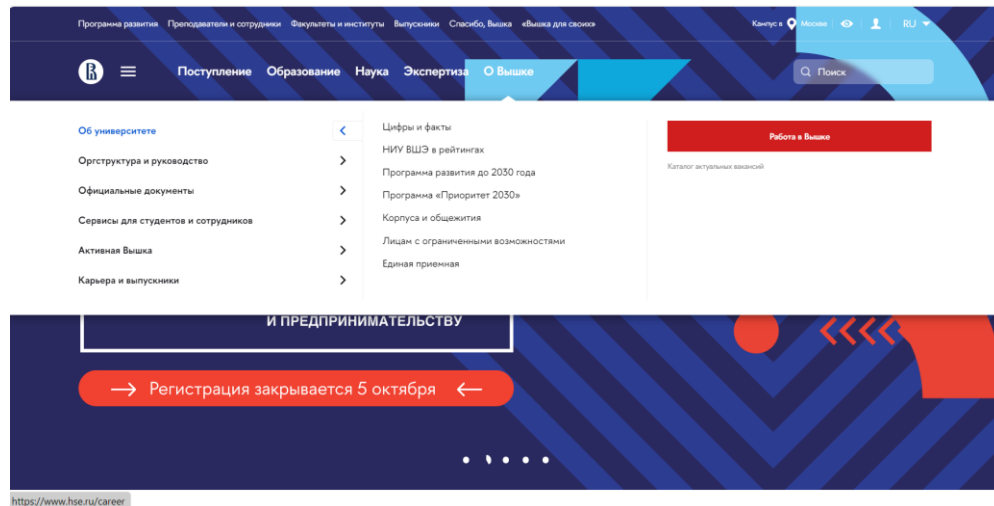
Программа развития Преподаватели и сотрудники Факультеты и институты Выпускники Спасибо, Вышка «Вышка для своих»

Кампус в Москве RU

Поступление Образование Наука Экспертиза О Вышке

Поиск

Об университете

Оргструктура и руководство

Официальные документы

Сервисы для студентов и сотрудников

Активная Вышка

Карьера и выпускники

Цифры и факты

НИУ ВШЭ в рейтингах

Программа развития до 2030 года

Программа «Приоритет 2030»

Корпуса и общежития

Лицам с ограниченными возможностями

Единая приемная

Работа в Вышке

Каталог актуальных вакансий

И ПРЕДПРИНИМАТЕЛЬСТВУ

→ Регистрация закрывается 5 октября ←

https://www.hse.ru/career